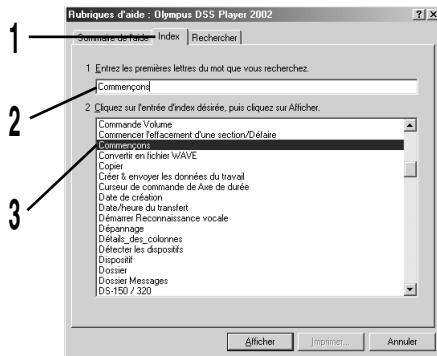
Rubriques d'aide : Olympus DSS Player 2002

?

X

1

Sommaire de l'aide

Index

Rechercher

1 Entrez les premières lettres du mot que vous recherchez.

2

Commençons

2 Cliquez sur l'entrée d'index désirée, puis cliquez sur Afficher.

Commande Volume
Commencer l'effacement d'une section/Défaire
Commençons
Convertir en fichier WAVE
Copier
Créer & envoyer les données du travail
Curseur de commande de Axe de durée
Date de création
Date/heure du transfert
Démarrer Reconnaissance vocale
Dépannage
Détails_des_colonnes
Détecter les dispositifs
Dispositif
Dossier
Dossier Messages
DS-150 / 320

3

Afficher

Imprimer...

Annuler